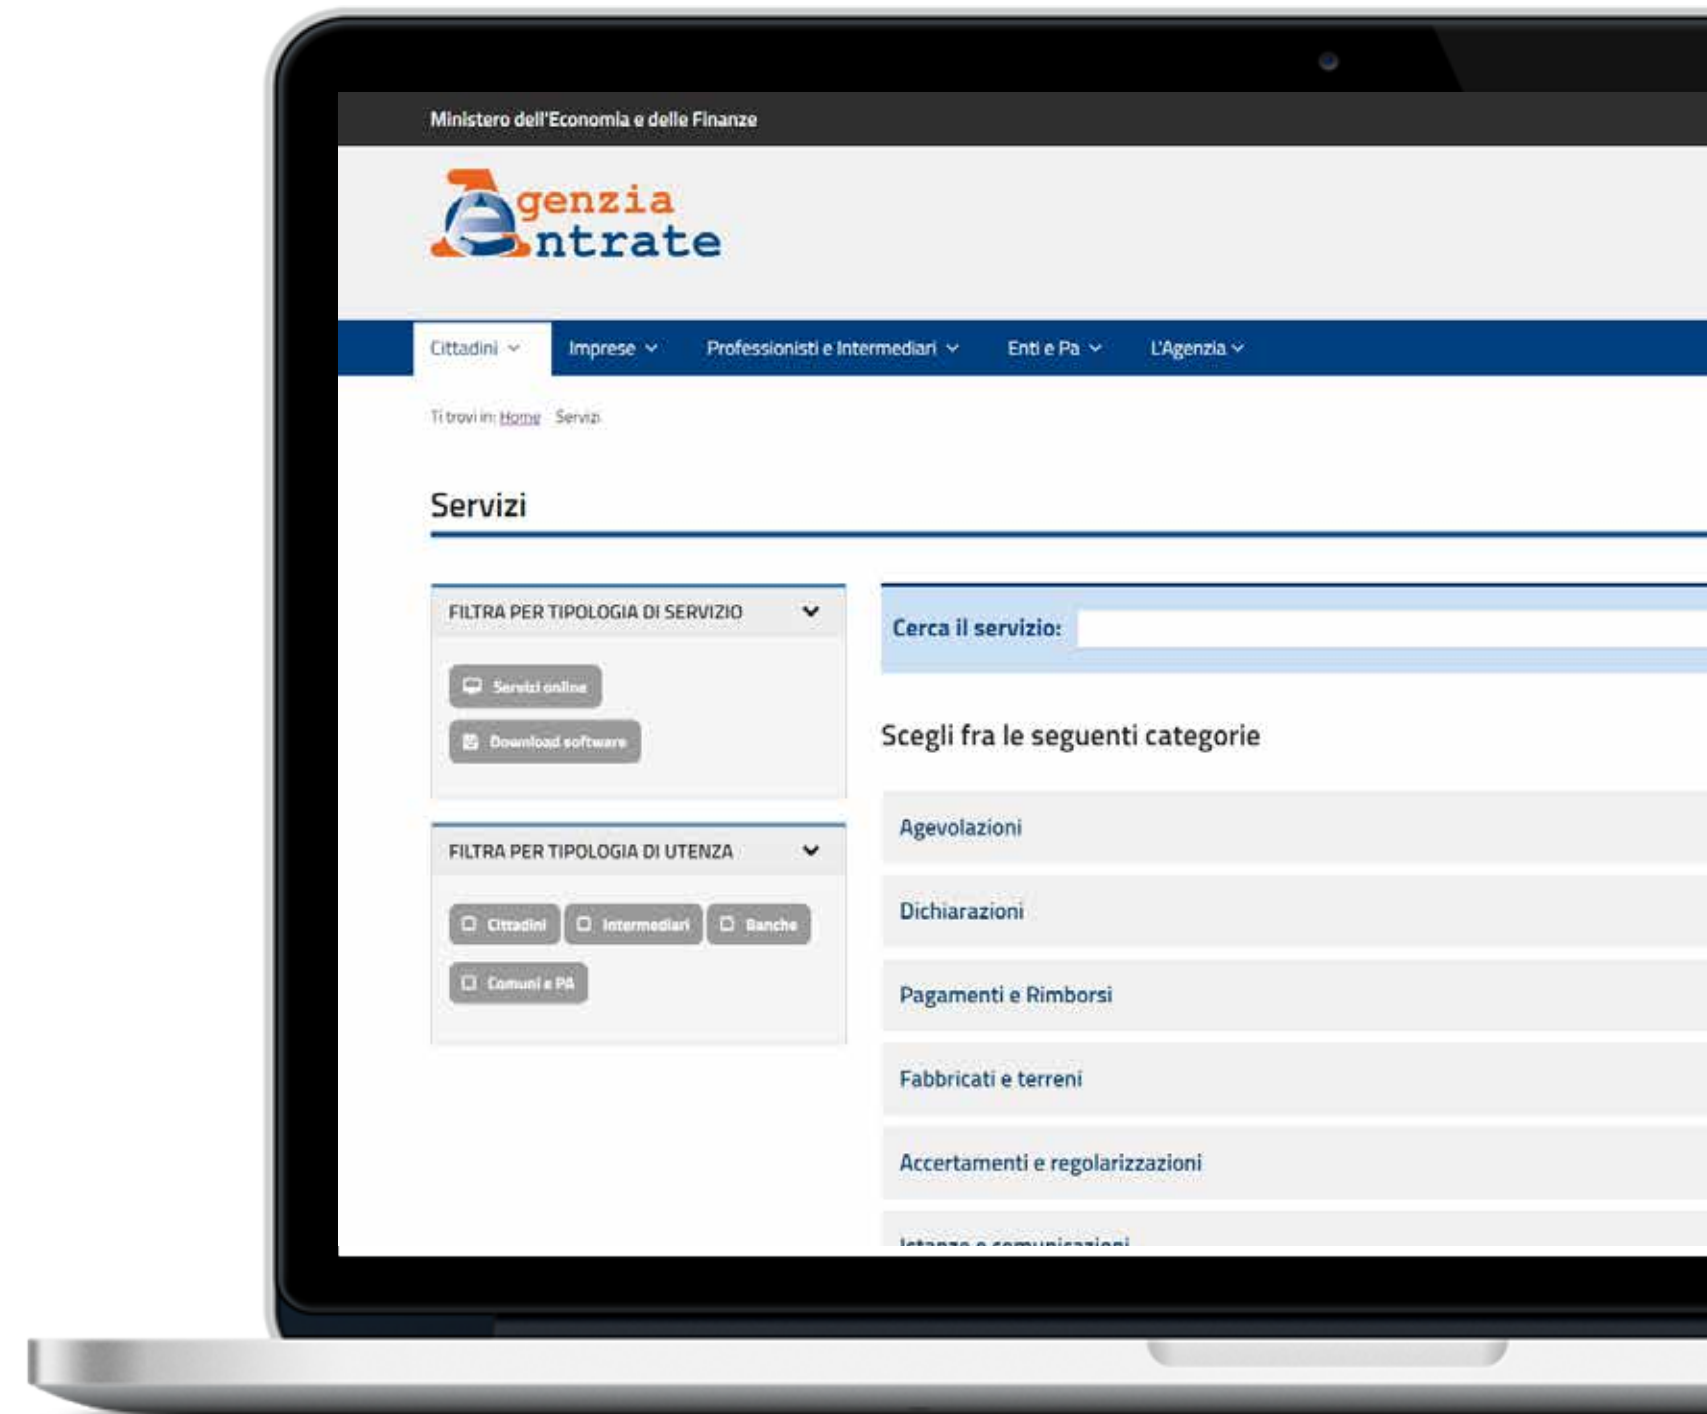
Ministero dell'Economia e delle Finanze

genzia
ntrate

Cittadini
Imprese
Professionisti e Intermediari
Enti e Pa
L'Agenzia

Ti trovi in: Home Servizi

Servizi

FILTRA PER TIPOLOGIA DI SERVIZIO

Servizi online
Download software

FILTRA PER TIPOLOGIA DI UTENZA

Cittadini
Intermediari
Banche
Comuni e PA

Cerca il servizio:

Scegli fra le seguenti categorie

Agevolazioni
Dichiarazioni
Pagamenti e Rimborsi
Fabbricati e terreni
Accertamenti e regolarizzazioni
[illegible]